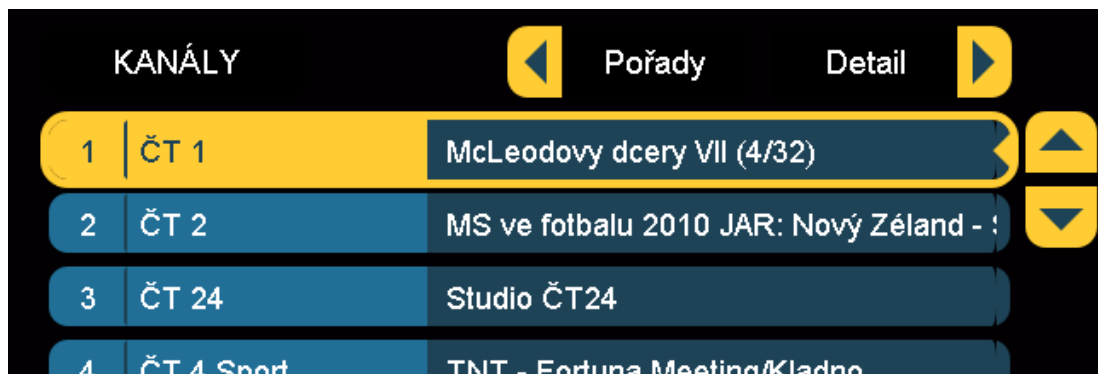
KANÁLY

Pořady

Detail

| 1 | ČT 1 | McLeodovy dcery VII (4/32) |
|---|---|---|
| 2 | ČT 2 | MS ve fotbalu 2010 JAR: Nový Zéland - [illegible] |
| 3 | ČT 24 | Studio ČT24 |
| 4 | ČT 4 Sport | TNT - Fortuna Meeting/Kladno |